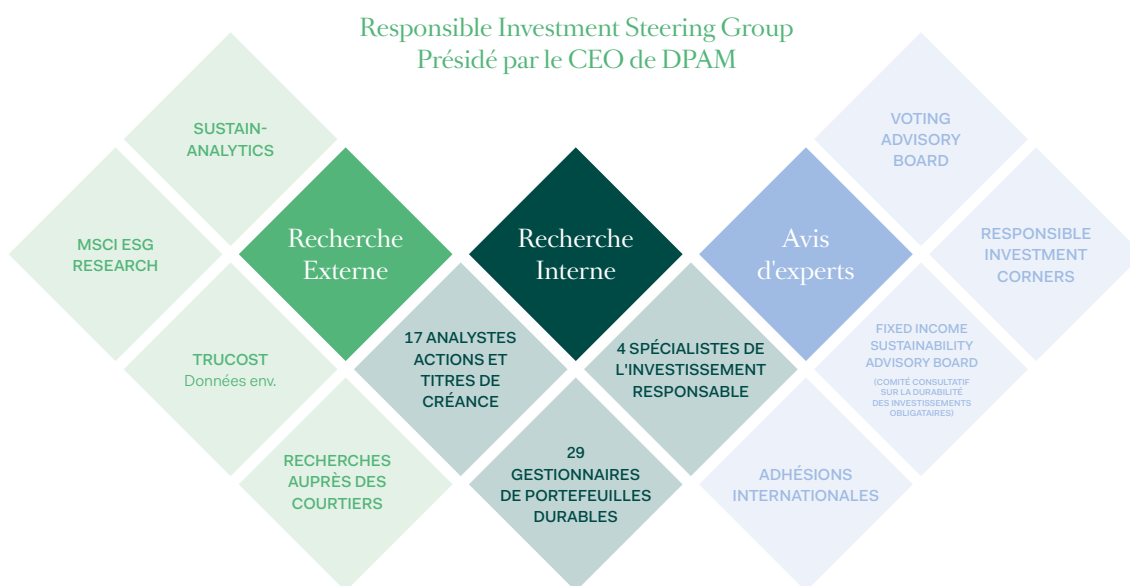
Responsible Investment Steering Group
Présidé par le CEO de DPAM

SUSTAIN-ANALYTICS

MSCI ESG RESEARCH

Recherche Externe

TRUCOST
Données env.

RECHERCHES AUPRÈS DES COURTIERS

17 ANALYSTES ACTIONS ET TITRES DE CRÉANCE

Recherche Interne

29 GESTIONNAIRES DE PORTEFEUILLES DURABLES

4 SPÉCIALISTES DE L'INVESTISSEMENT RESPONSABLE

Avis d'experts

VOTING ADVISORY BOARD

RESPONSIBLE INVESTMENT CORNERS

FIXED INCOME SUSTAINABILITY ADVISORY BOARD
(COMITÉ CONSULTATIF SUR LA DURABILITÉ DES INVESTISSEMENTS OBLIGATAIRES)

ADHÉSIONS INTERNATIONALES